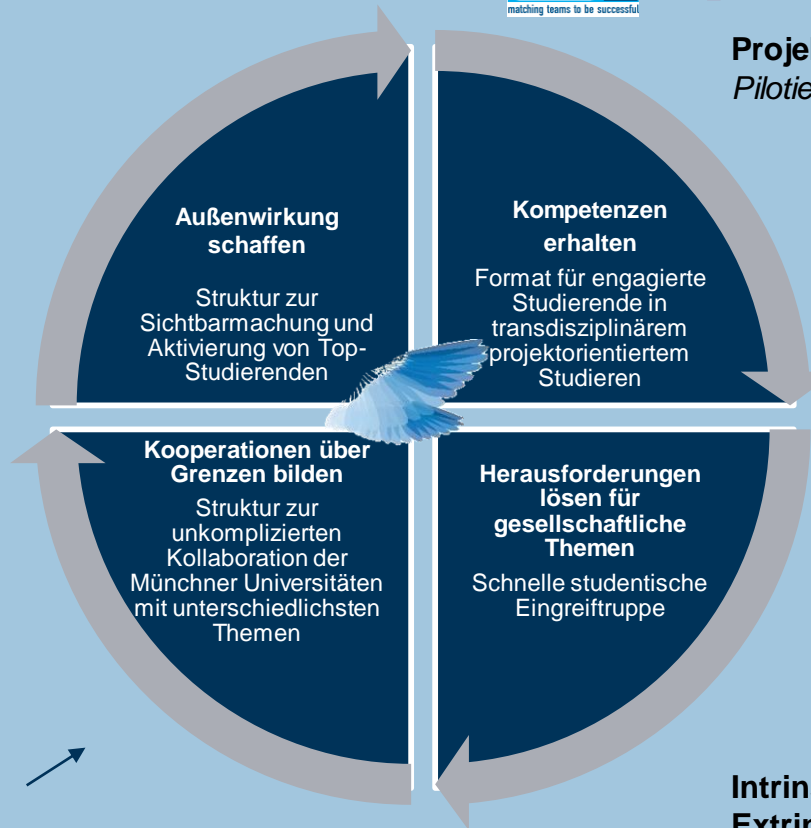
matching teams to be successful

Proje

Pilotie

Außenwirkung schaffen

Struktur zur Sichtbarmachung und Aktivierung von Top-Studierenden

Kompetenzen erhalten

Format für engagierte Studierende in transdisziplinärem projektorientiertem Studieren

Kooperationen über Grenzen bilden

Struktur zur unkomplizierten Kollaboration der Münchner Universitäten mit unterschiedlichsten Themen

Herausforderungen lösen für gesellschaftliche Themen

Schnelle studentische Eingreiftruppe

Intrin

Extri